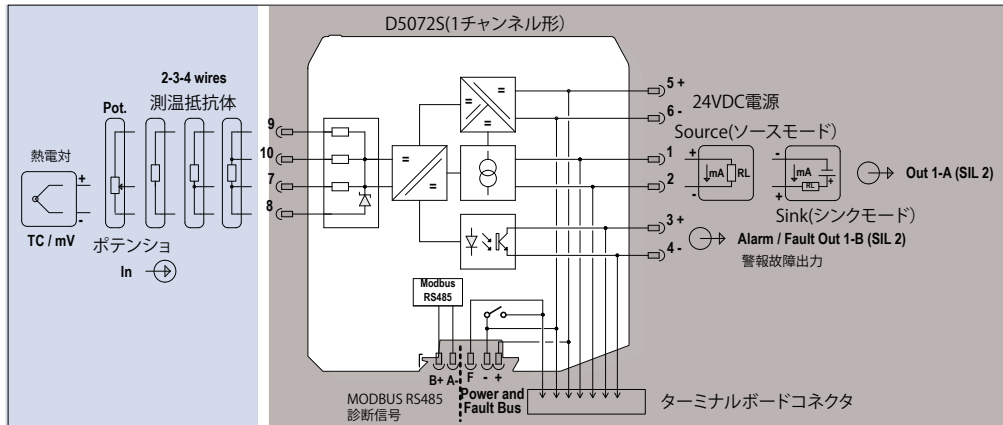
D5072S(1チャンネル形)

2-3-4 wires
Pot.
測温抵抗体

熱電対

TC / mV
ポテンショ

In

9
10
7
8

=
=
=
=

5 +
6 -
24VDC電源

Source(ソースモード)

1 +
2 -
mA
RL
-
+
mA
RL
Out 1-A (SIL 2)

Sink(シンクモード)

3 +
4 -
Alarm / Fault Out 1-B (SIL 2)
警報故障出力

Modbus
RS485

B+ A-
F - +

MODBUS RS485
診断信号

Power and
Fault Bus

ターミナルボードコネクタ